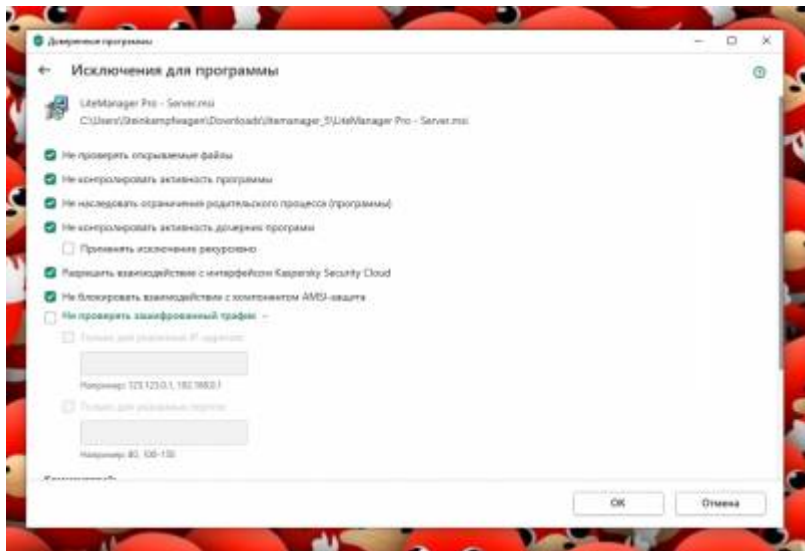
Доверенные программы

Исключения для программы

LiteManager Pro - Server.msi
C:\Users\Steinkampfwagen\Downloads\litemanager_5\LiteManager Pro - Server.msi

Не проверять открываемые файлы

Не контролировать активность программы

Не наследовать ограничения родительского процесса (программы)

Не контролировать активность дочерних программ

Применять исключение рекурсивно

Разрешить взаимодействие с интерфейсом Kaspersky Security Cloud

Не блокировать взаимодействие с компонентом AMSI-защита

Не проверять зашифрованный трафик

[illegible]

Например: 123.123.0.1, 192.168.0.1

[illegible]

Например: 80, 100-130

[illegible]

ОК

Отмена